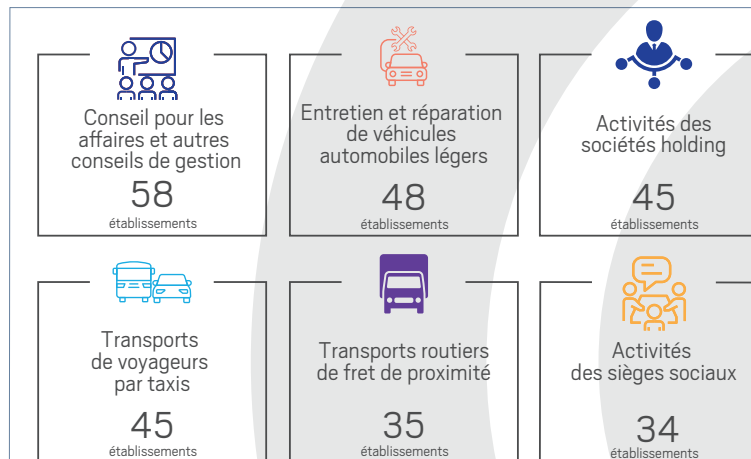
Conseil pour les affaires et autres conseils de gestion
58
établissements

Entretien et réparation de véhicules automobiles légers
48
établissements

Activités des sociétés holding
45
établissements

Transports de voyageurs par taxis
45
établissements

Transports routiers de fret de proximité
35
établissements

Activités des sièges sociaux
34
établissements